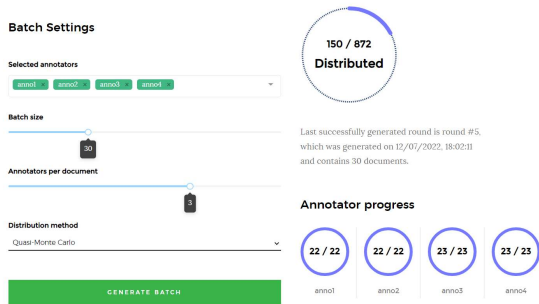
Batch Settings

Selected annotators

anno1 × anno2 × anno3 × anno4 ×

Batch size

30

Annotators per document

3

Distribution method

Quasi-Monte Carlo

GENERATE BATCH

150 / 872
Distributed

Last successfully generated round is round #5, which was generated on 12/07/2022, 18:02:11 and contains 30 documents.

Annotator progress

22 / 22
anno1

22 / 22
anno2

23 / 23
anno3

23 / 23
anno4